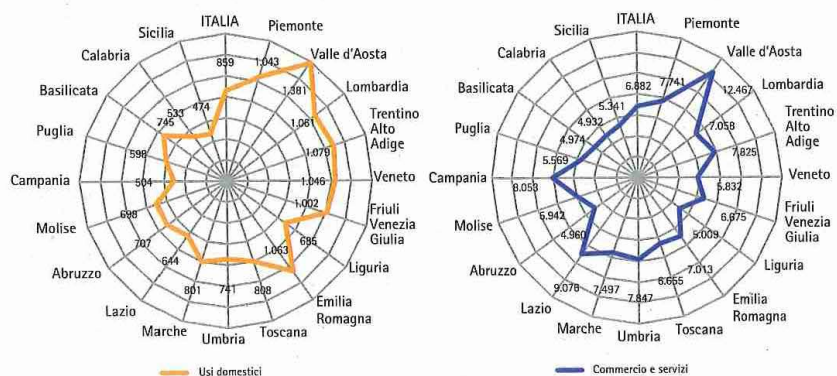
ITALIA
Piemonte
Valle d'Aosta
Lombardia
Trentino Alto Adige
Veneto
Friuli Venezia Giulia
Liguria
Emilia Romagna
Toscana
Umbria
Marche
Lazio
Abruzzo
Molise
Campania
Puglia
Basilicata
Calabria
Sicilia

859
1.043
1.381
1.061
1.079
1.046
1.002
685
1.063
808
741
801
644
707
698
504
598
745
533
474

Usi domestici

ITALIA
Piemonte
Valle d'Aosta
Lombardia
Trentino Alto Adige
Veneto
Friuli Venezia Giulia
Liguria
Emilia Romagna
Toscana
Umbria
Marche
Lazio
Abruzzo
Molise
Campania
Puglia
Basilicata
Calabria
Sicilia

6.882
7.741
12.467
7.058
7.825
5.832
6.675
5.009
7.013
6.655
7.847
7.497
9.078
4.960
5.942
8.053
5.569
4.974
4.932
5.341

Commercio e servizi